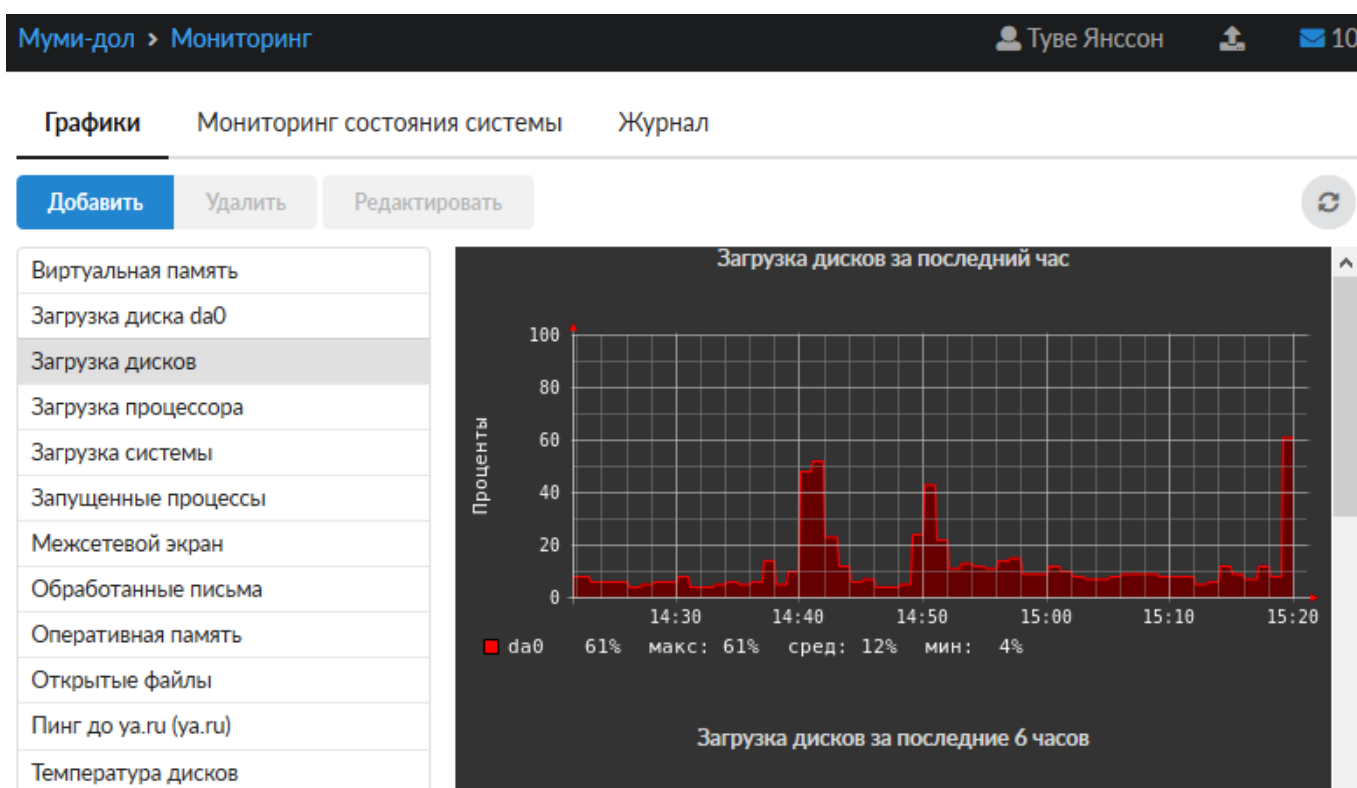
Муми-дол › Мониторинг

Туве Янссон

10

Графики

Мониторинг состояния системы

Журнал

Добавить

Удалить

Редактировать

Виртуальная память

Загрузка диска da0

Загрузка дисков

Загрузка процессора

Загрузка системы

Запущенные процессы

Межсетевой экран

Обработанные письма

Оперативная память

Открытые файлы

Пинг до ya.ru (ya.ru)

Температура дисков

Загрузка дисков за последний час

Проценты

100
80
60
40
20
0

14:30 14:40 14:50 15:00 15:10 15:20

da0 61% макс: 61% сред: 12% мин: 4%

Загрузка дисков за последние 6 часов